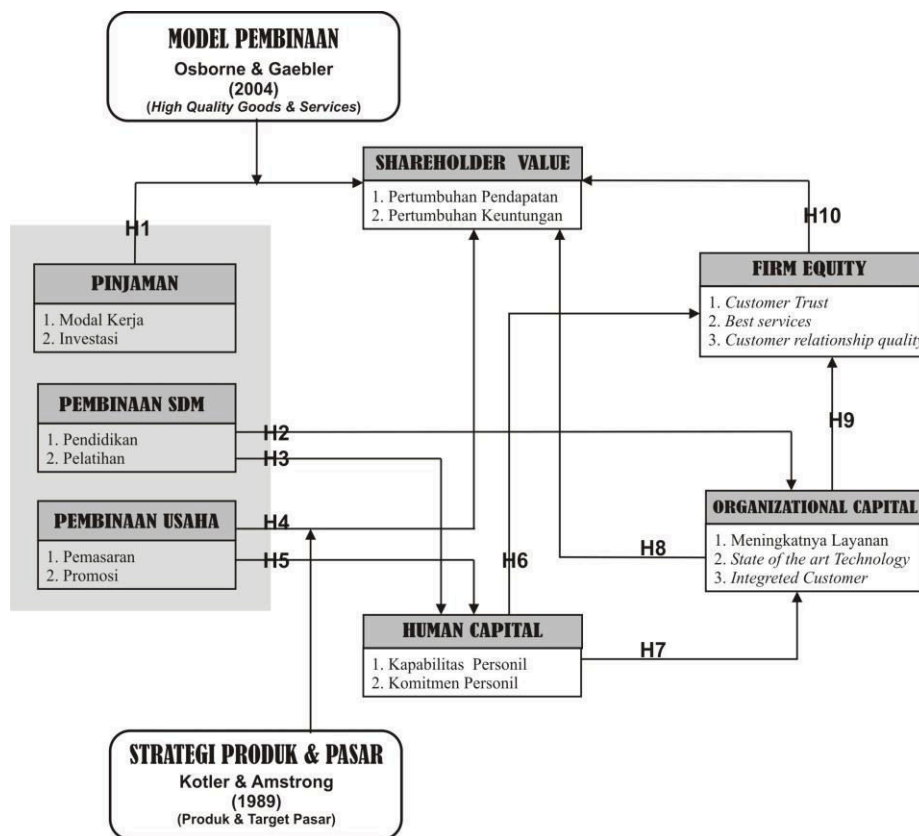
MODEL PEMBINAAN
Osborne & Gaebler
(2004)
(High Quality Goods & Services)

SHAREHOLDER VALUE
1. Pertumbuhan Pendapatan
2. Pertumbuhan Keuntungan

H1

H10

PINJAMAN
1. Modal Kerja
2. Investasi

FIRM EQUITY
1. Customer Trust
2. Best services
3. Customer relationship quality

PEMBINAAN SDM
1. Pendidikan
2. Pelatihan

H2
H3

H9

PEMBINAAN USAHA
1. Pemasaran
2. Promosi

H4
H5

H6

H8

ORGANIZATIONAL CAPITAL
1. Meningkatnya Layanan
2. State of the art Technology
3. Integreted Customer

HUMAN CAPITAL
1. Kapabilitas Personil
2. Komitmen Personil

H7

STRATEGI PRODUK & PASAR
Kotler & Amstrong
(1989)
(Produk & Target Pasar)